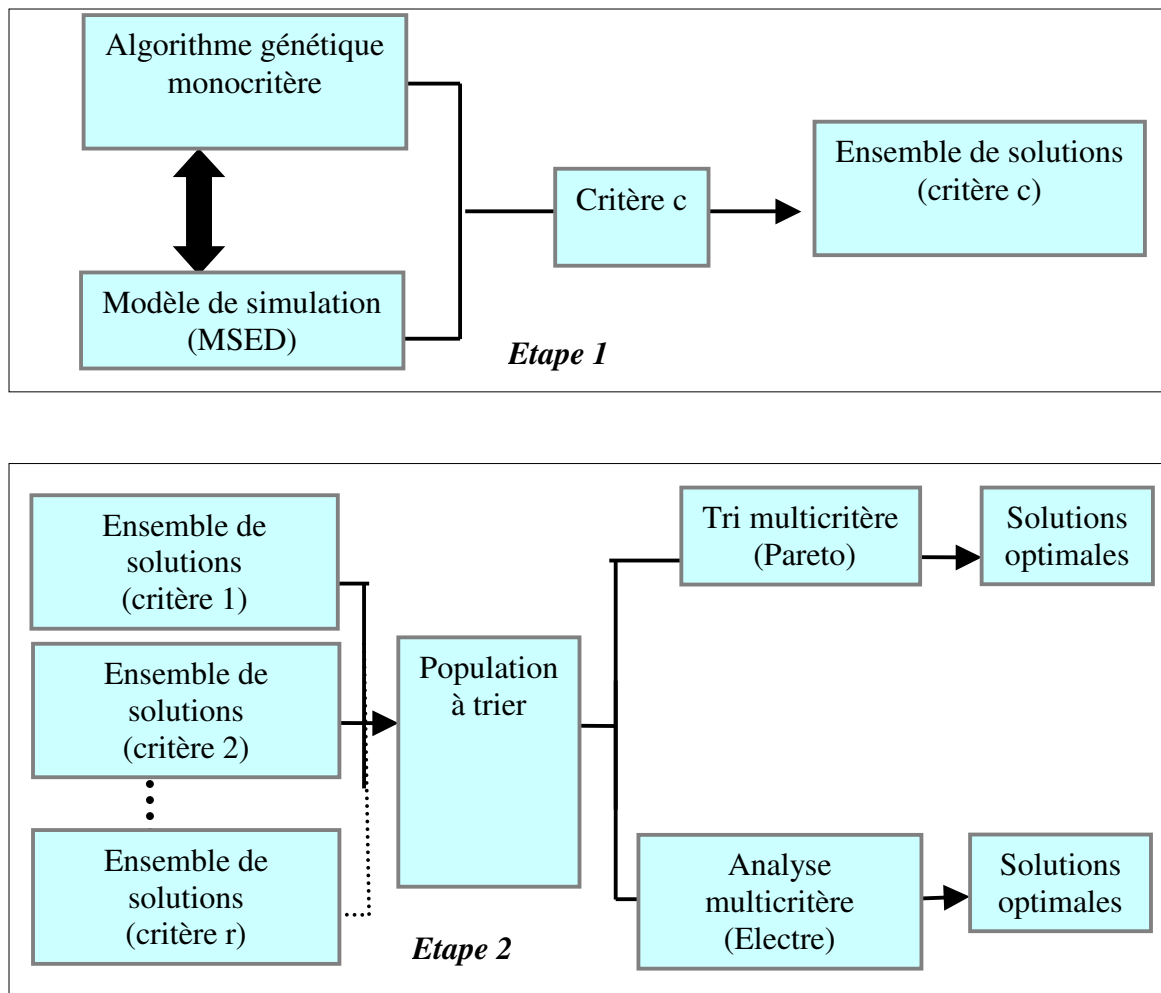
Algorithme génétique monocritère

Modèle de simulation (MSED)

Critère c

Ensemble de solutions (critère c)

*Etape 1*

Ensemble de solutions (critère 1)

Ensemble de solutions (critère 2)

Ensemble de solutions (critère r)

Population à trier

Tri multicritère (Pareto)

Solutions optimales

Analyse multicritère (Electre)

Solutions optimales

*Etape 2*